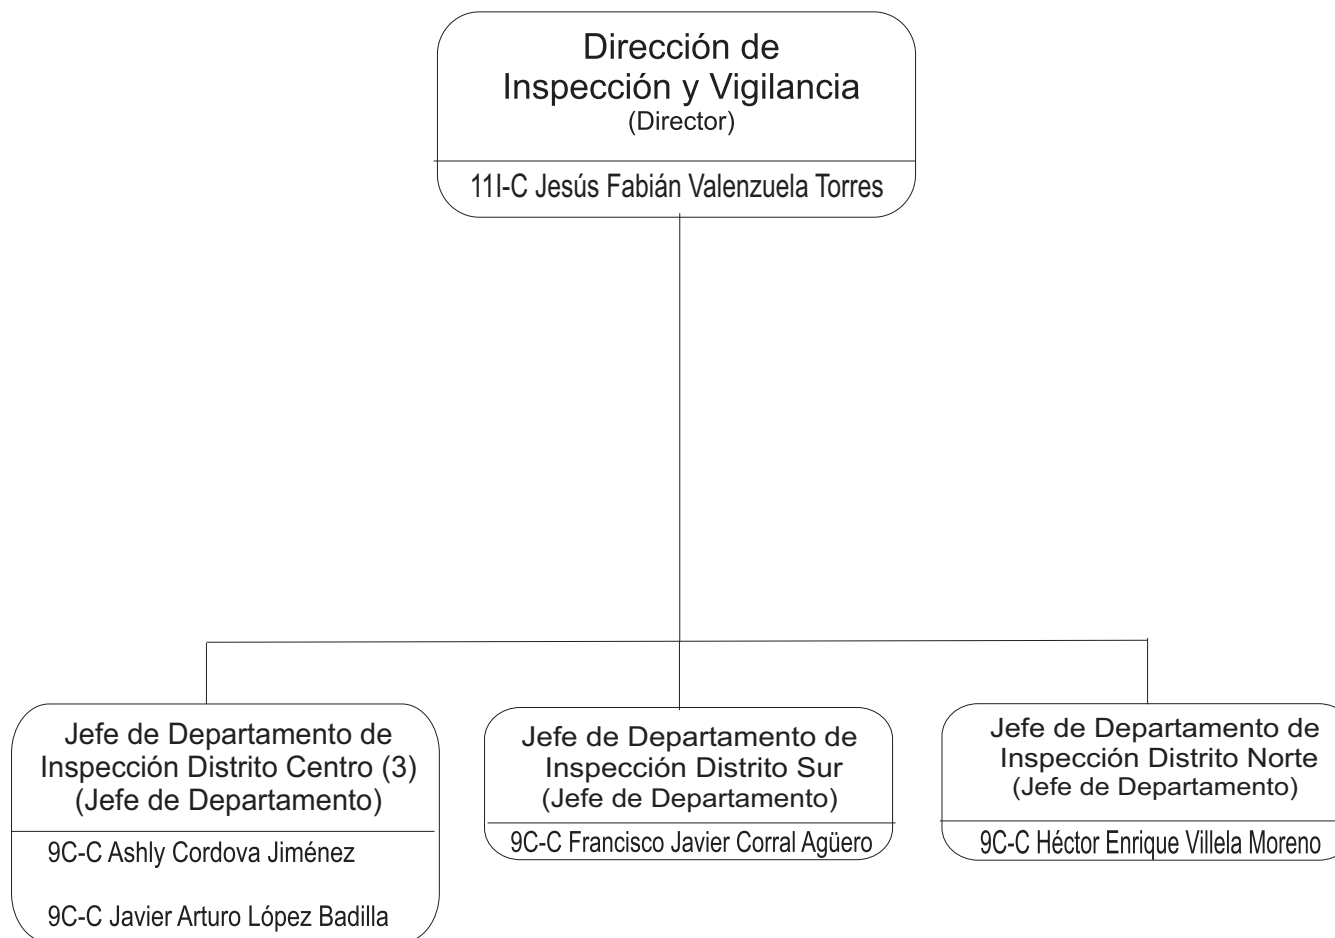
Dirección de Inspección y Vigilancia
(Director)

11I-C Jesús Fabián Valenzuela Torres

Jefe de Departamento de Inspección Distrito Centro (3)
(Jefe de Departamento)

9C-C Ashly Cordova Jiménez

9C-C Javier Arturo López Badilla

Jefe de Departamento de Inspección Distrito Sur
(Jefe de Departamento)

9C-C Francisco Javier Corral Agüero

Jefe de Departamento de Inspección Distrito Norte
(Jefe de Departamento)

9C-C Héctor Enrique Villela Moreno